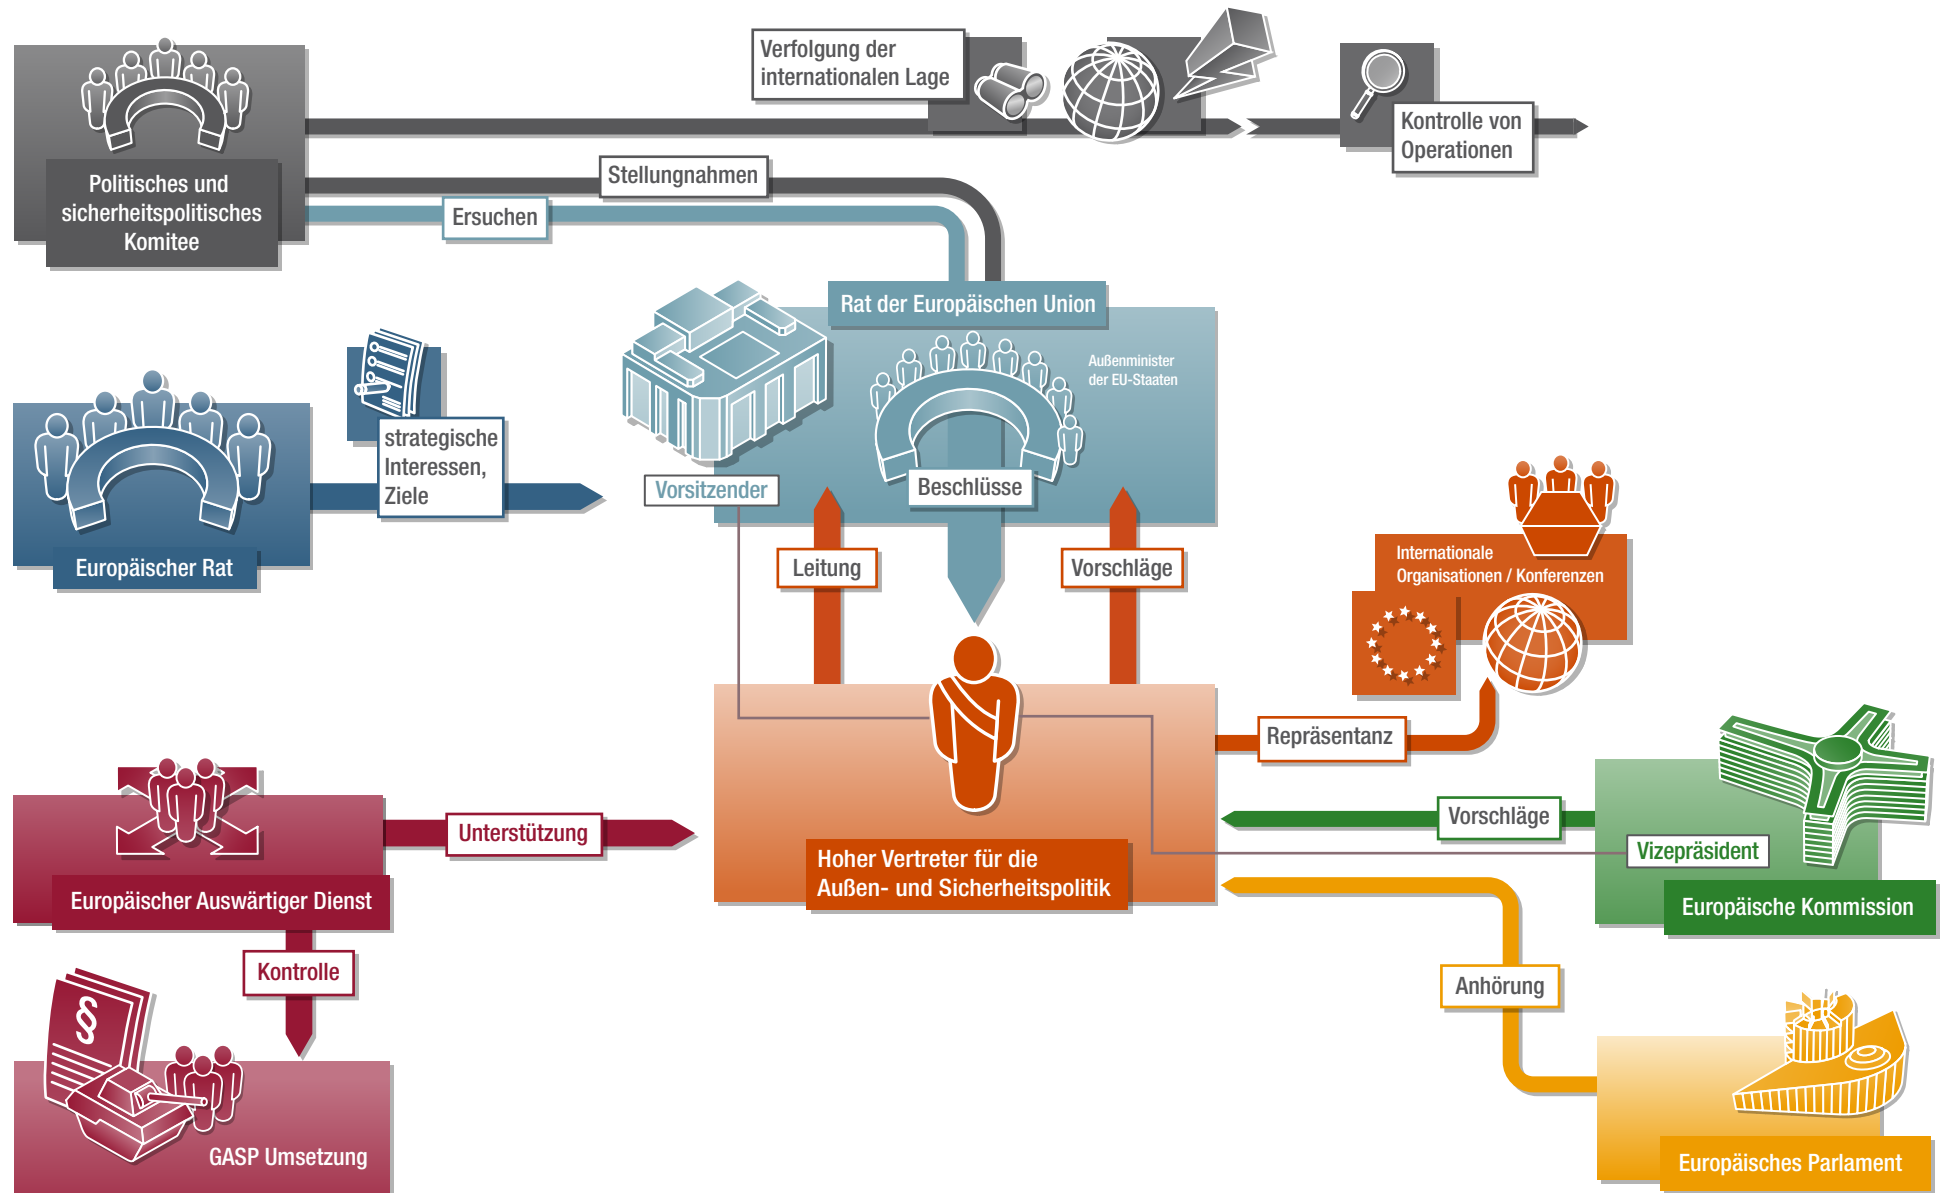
Politisches und sicherheitspolitisches Komitee

Verfolgung der internationalen Lage

Kontrolle von Operationen

Stellungnahmen

Ersuchen

Rat der Europäischen Union

Außenminister der EU-Staaten

Europäischer Rat

strategische Interessen, Ziele

Vorsitzender

Beschlüsse

Leitung

Vorschläge

Internationale Organisationen / Konferenzen

Repräsentanz

Europäischer Auswärtiger Dienst

Unterstützung

Vorschläge

Vizepräsident

Europäische Kommission

Hoher Vertreter für die Außen- und Sicherheitspolitik

Kontrolle

Anhörung

GASP Umsetzung

Europäisches Parlament